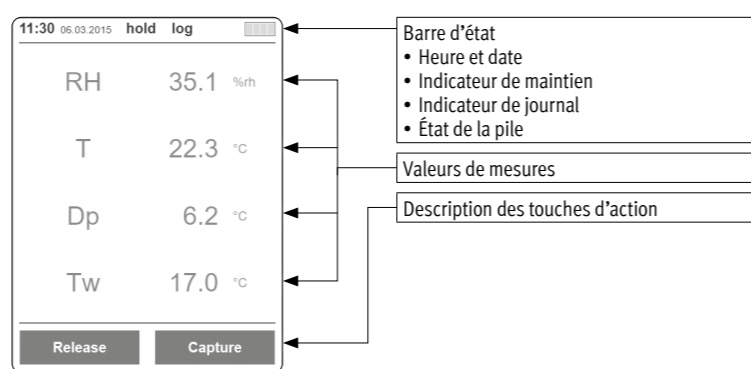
11:30 06.03.2015 hold log

RH 35.1 %rh

T 22.3 °C

Dp 6.2 °C

Tw 17.0 °C

Release Capture

Barre d’état
• Heure et date
• Indicateur de maintien
• Indicateur de journal
• État de la pile

Valeurs de mesures

Description des touches d’action